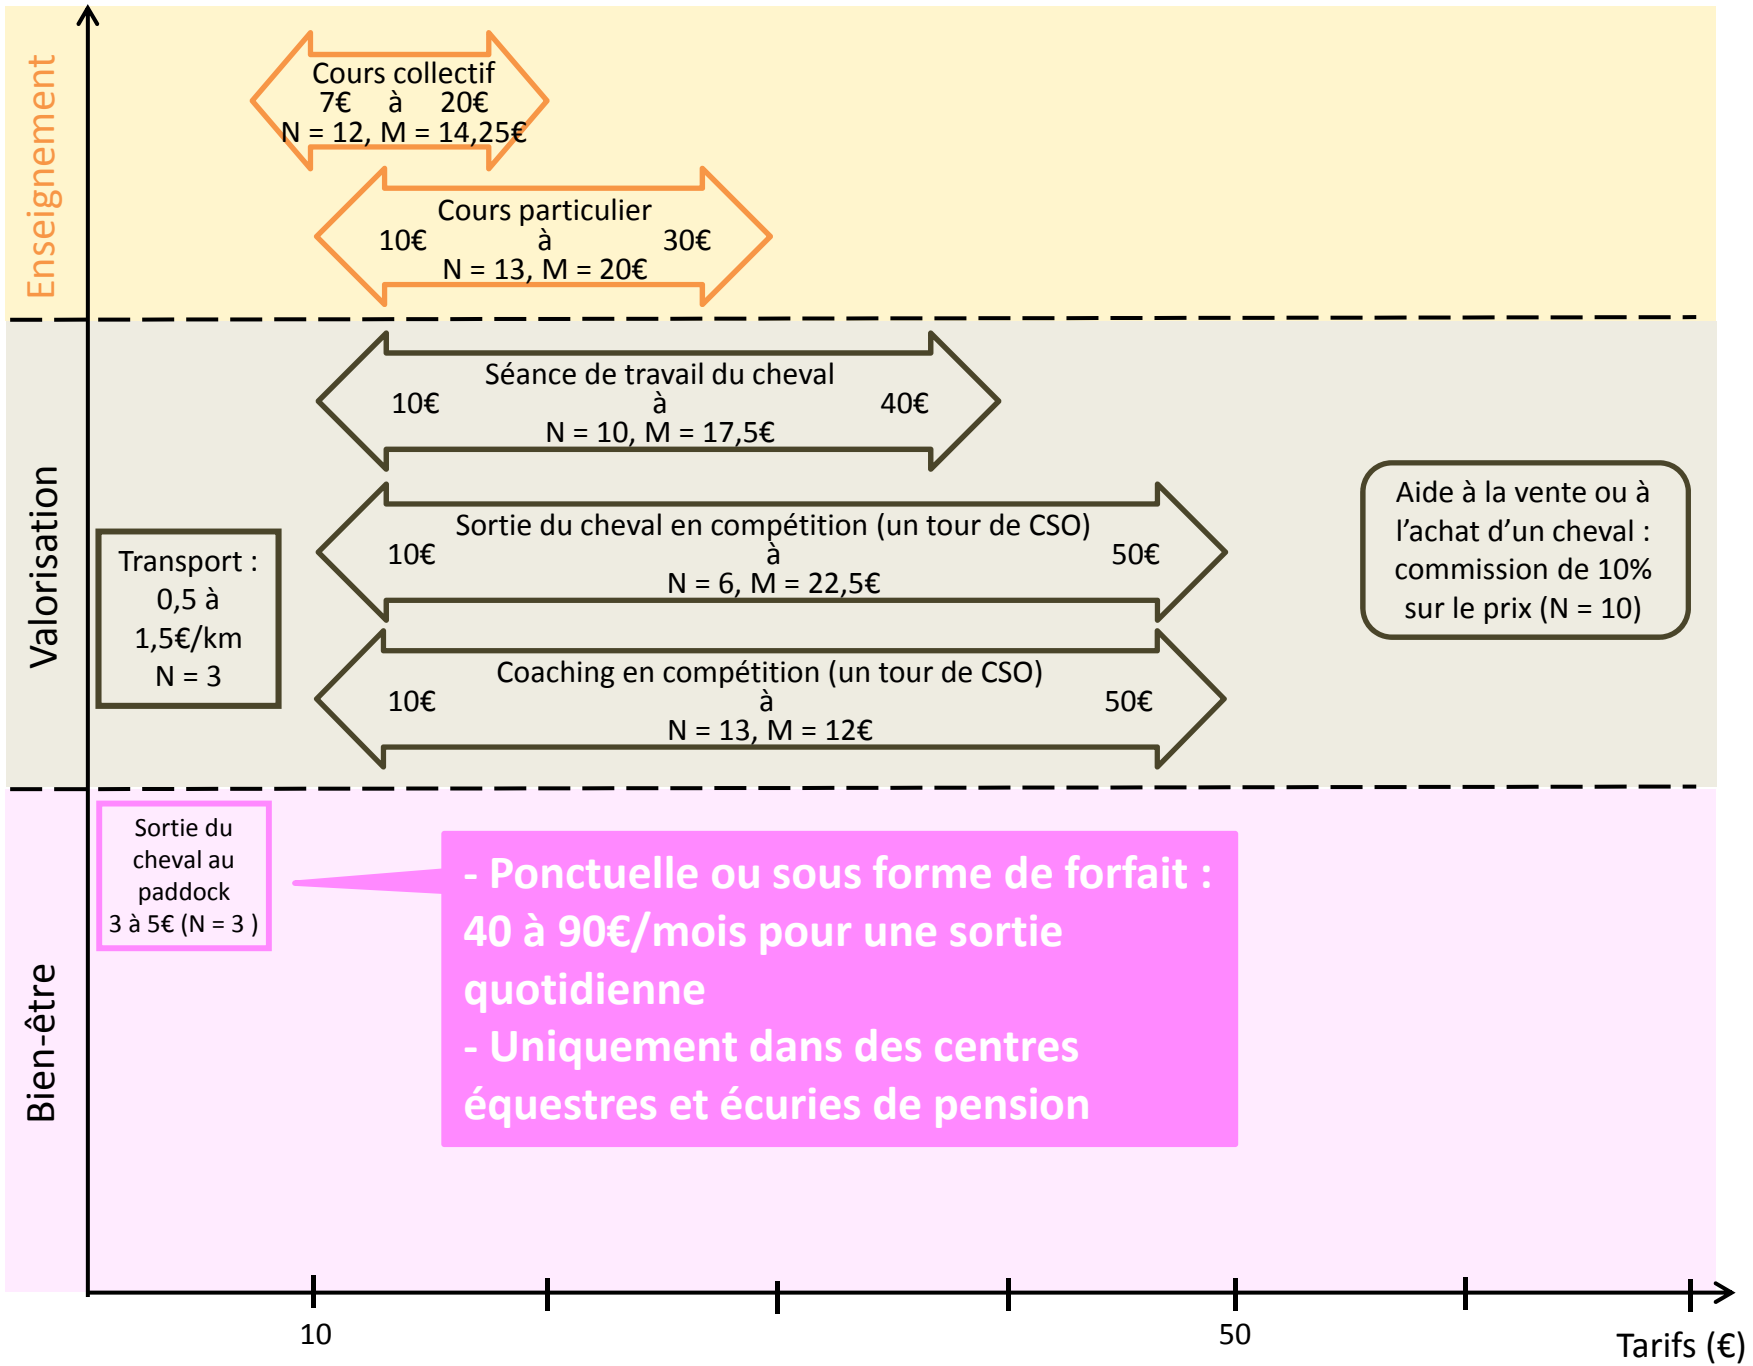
Enseignement

Cours collectif
7€ à 20€
N = 12, M = 14,25€

Cours particulier
10€ à 30€
N = 13, M = 20€

Valorisation

Séance de travail du cheval
10€ à 40€
N = 10, M = 17,5€

Transport :
0,5 à 1,5€/km
N = 3

Sortie du cheval en compétition (un tour de CSO)
10€ à 50€
N = 6, M = 22,5€

Aide à la vente ou à l'achat d'un cheval : commission de 10% sur le prix (N = 10)

Coaching en compétition (un tour de CSO)
10€ à 50€
N = 13, M = 12€

Bien-être

Sortie du cheval au paddock
3 à 5€ (N = 3 )

- Ponctuelle ou sous forme de forfait : 40 à 90€/mois pour une sortie quotidienne
- Uniquement dans des centres équestres et écuries de pension

10

50

Tarifs (€)